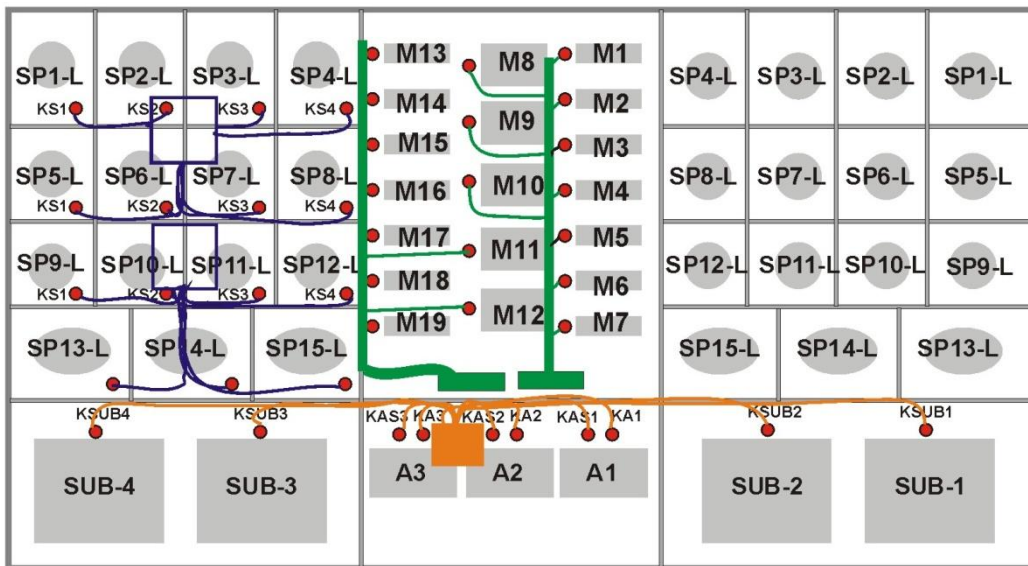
SP1-L SP2-L SP3-L SP4-L
KS1 KS2 KS3 KS4
SP5-L SP6-L SP7-L SP8-L
KS1 KS2 KS3 KS4
SP9-L SP10-L SP11-L SP12-L
KS1 KS2 KS3 KS4
SP13-L SP14-L SP15-L

M13 M14 M15 M16 M17 M18 M19
M8 M9 M10 M11 M12
M1 M2 M3 M4 M5 M6 M7

SP4-L SP3-L SP2-L SP1-L
SP8-L SP7-L SP6-L SP5-L
SP12-L SP11-L SP10-L SP9-L
SP15-L SP14-L SP13-L

KSUB4 KSUB3 KAS3 KA3 KAS2 KA2 KAS1 KA1 KSUB2 KSUB1
SUB-4 SUB-3 A3 A2 A1 SUB-2 SUB-1